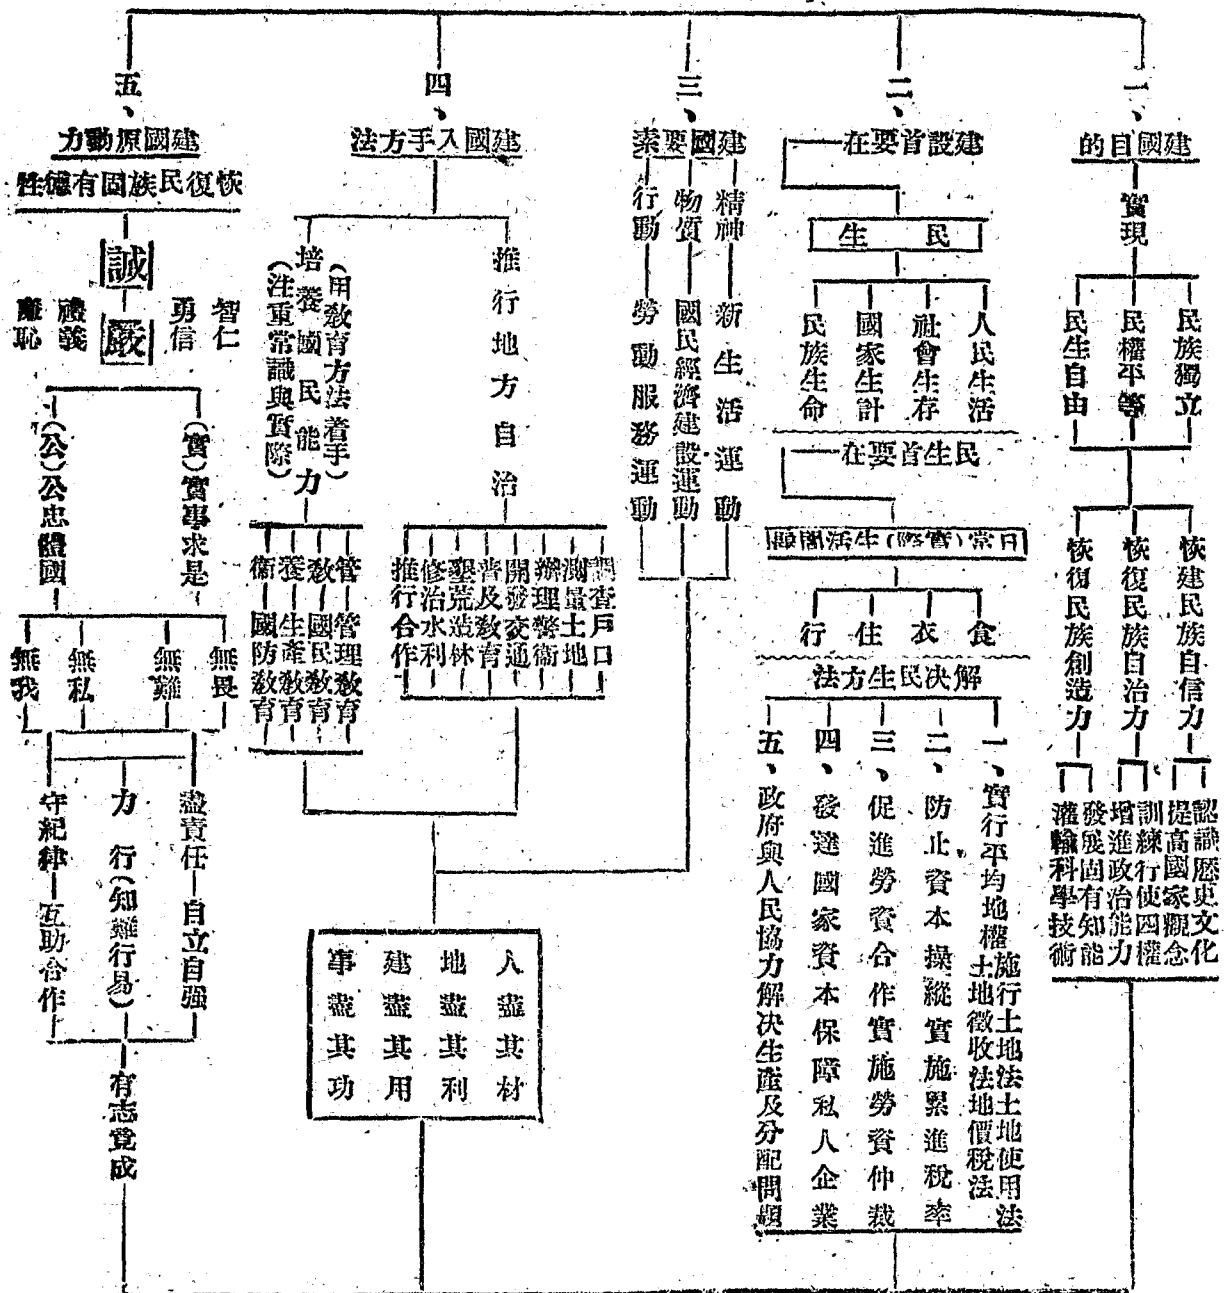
一、建國目的

實現

民族獨立
民權平等
民生自由

恢建民族自信力
恢復民族自治力
恢復民族創造力

認識歷史文化
提高國家觀念
訓練行使四權
增進政治能力
發展固有知能
灌輸科學技術

二、建設首要在民生

民生

人民生活
社會生存
國家生計
民族生命

民生首要在

日常(實際)生活問題

食
衣
住
行

解決民生方法

一、實行平均地權施行土地法土地使用法土地徵收法地價稅法
二、防止資本操縱實施累進稅率
三、促進勞資合作實施勞資仲裁
四、發達國家資本保障私人企業
五、政府與人民協力解決生產及分配問題

三、建國要素

精神——新生活運動
物質——國民經濟建設運動
行動——勞動服務運動

四、建國入手方法

推行地方自治

調查戶口
測量土地
辦理警衛
開發交通
普及教育
墾荒造林
修治水利
推行合作

培養國民能力
(用教育方法着手)
(注重常識與實際)

管理教育
管理教育
教國民教育
養生產教育
衛國防教育

人盡其材
地盡其利
物盡其用
事盡其功

五、建國原動力

恢復民族固有德性

誠
嚴

智仁
勇信
禮義
廉恥

(實)實事求是
(公)公忠體國

無畏
無難
無私
無我

盡責任——自立自強
力行(知難行易)
守紀律——互助合作

有志竟成